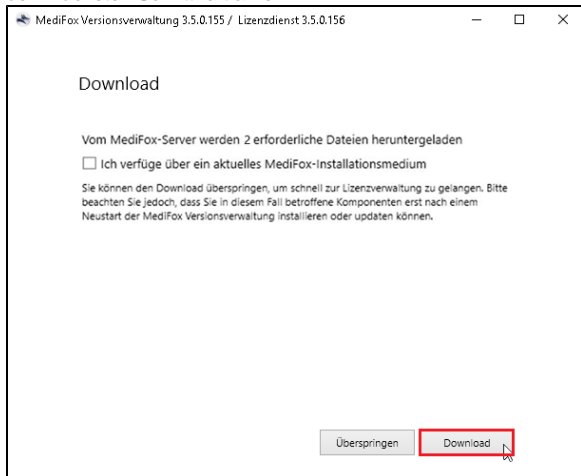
MediFox Versionsverwaltung 3.5.0.155 / Lizenzdienst 3.5.0.156

Download

Vom MediFox-Server werden 2 erforderliche Dateien heruntergeladen

☐ Ich verfüge über ein aktuelles MediFox-Installationsmedium

Sie können den Download überspringen, um schnell zur Lizenzverwaltung zu gelangen. Bitte beachten Sie jedoch, dass Sie in diesem Fall betroffene Komponenten erst nach einem Neustart der MediFox Versionsverwaltung installieren oder updaten können.

Überspringen

Download